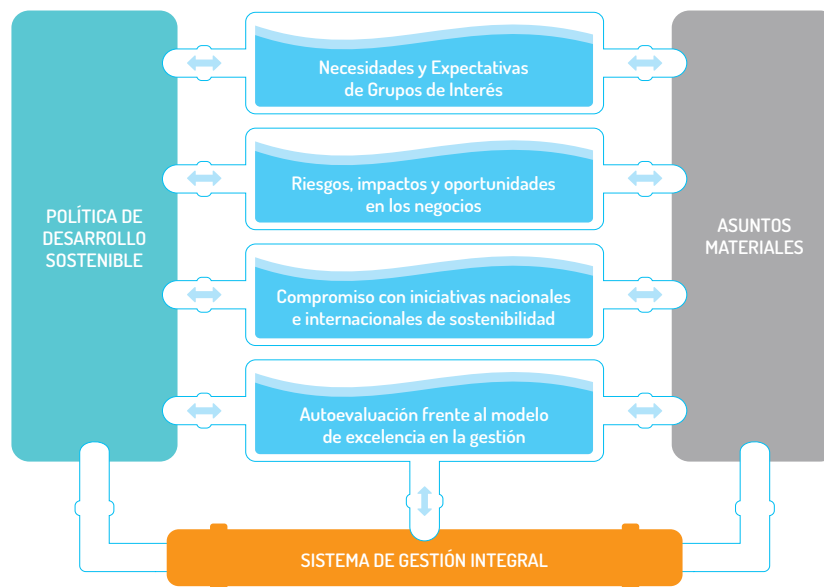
POLÍTICA DE DESARROLLO SOSTENIBLE

Necesidades y Expectativas de Grupos de Interés

Riesgos, impactos y oportunidades en los negocios

Compromiso con iniciativas nacionales e internacionales de sostenibilidad

Autoevaluación frente al modelo de excelencia en la gestión

ASUNTOS MATERIALES

SISTEMA DE GESTIÓN INTEGRAL